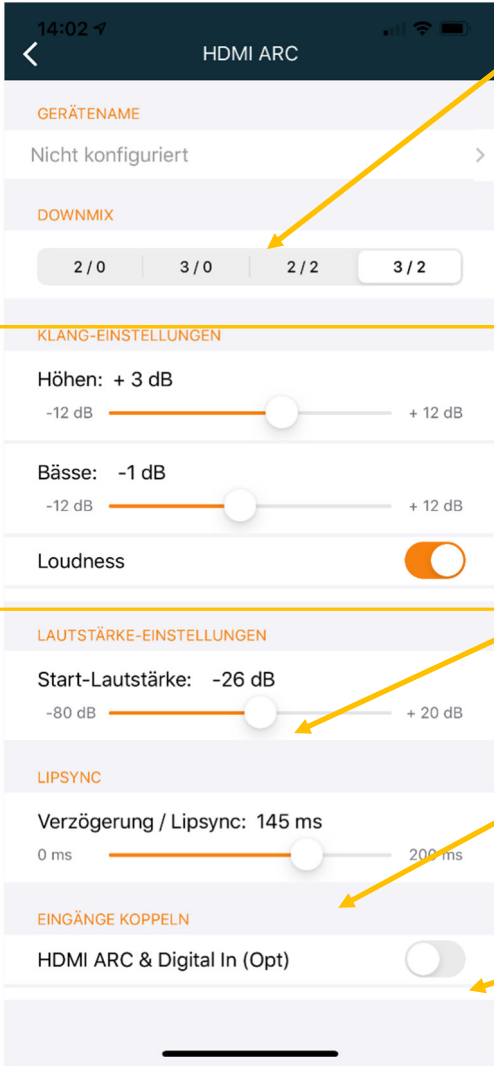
14:02

HDMI ARC

GERÄTENAME

Nicht konfiguriert

DOWNMIX

2 / 0 | 3 / 0 | 2 / 2 | 3 / 2

KLANG-EINSTELLUNGEN

Höhen: + 3 dB

-12 dB + 12 dB

Bässe: -1 dB

-12 dB + 12 dB

Loudness

LAUTSTÄRKE-EINSTELLUNGEN

Start-Lautstärke: -26 dB

-80 dB + 20 dB

LIPSYNC

Verzögerung / Lipsync: 145 ms

0 ms 200 ms

EINGÄNGE KOPPELN

HDMI ARC & Digital In (Opt)